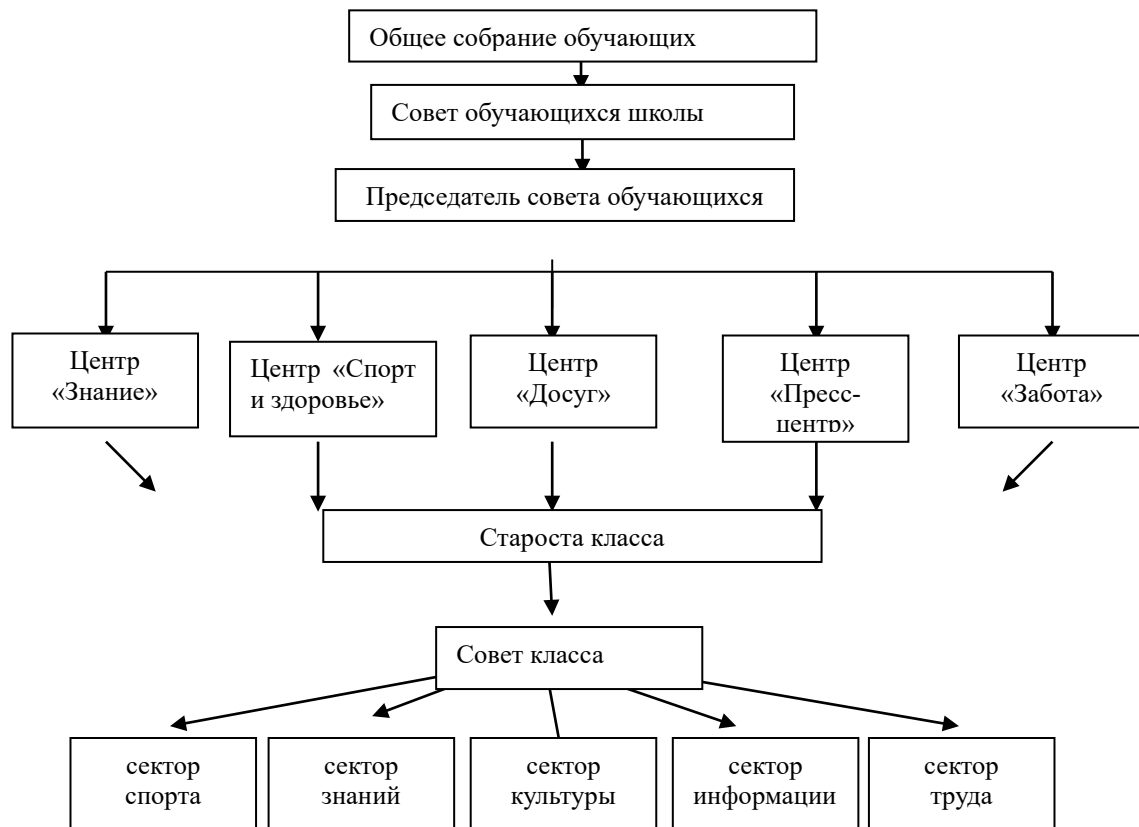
Общее собрание обучающих

Совет обучающихся школы

Председатель совета обучающихся

Центр «Знание»

Центр «Спорт и здоровье»

Центр «Досуг»

Центр «Пресс-центр»

Центр «Забота»

Староста класса

Совет класса

сектор спорта

сектор знаний

сектор культуры

сектор информации

сектор труда